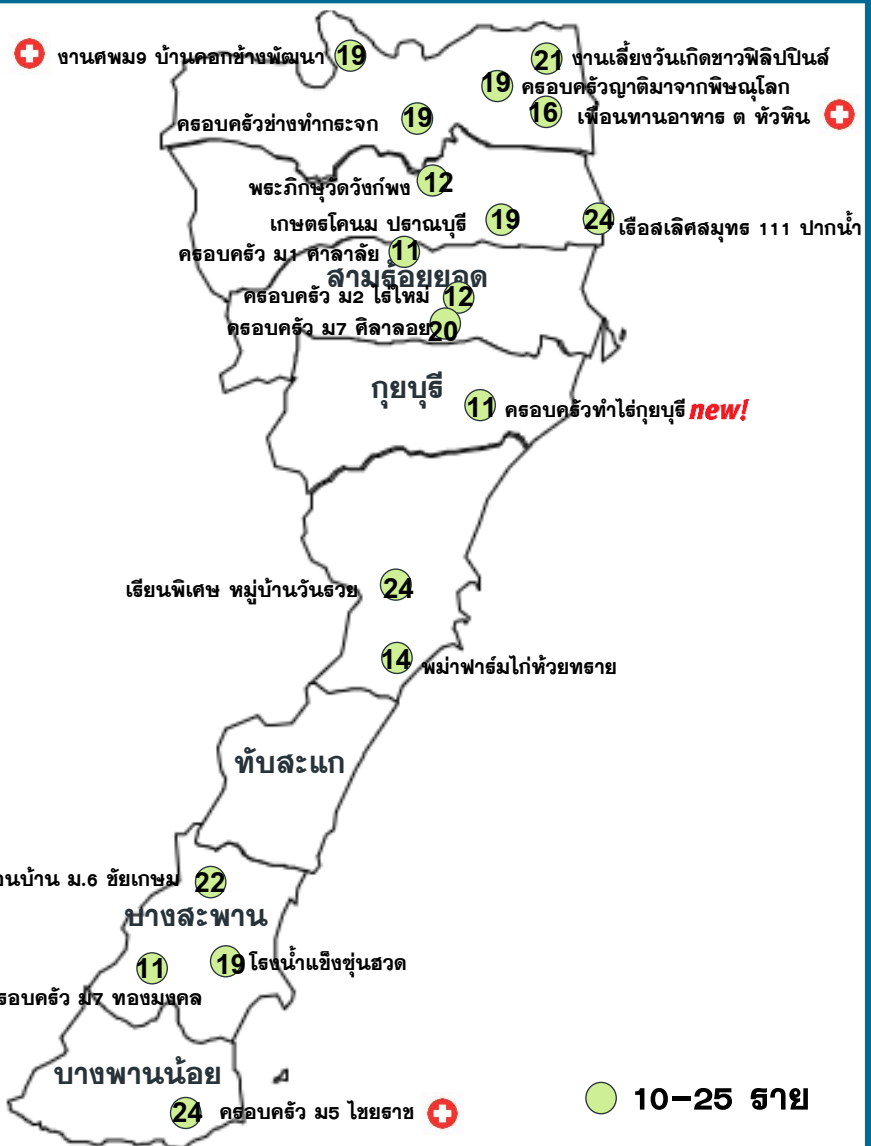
งานศพม9 บ้านคอกช้างพัฒนา 19
21 งานเลี้ยงวันเกิดขาวฟิลิปปินส์
19 ครอบครัวญาติมาจากพิษณุโลก
16 เพื่อนทานอาหาร ต หัวหิน
ครอบครัวช่างทำกระจก 19
พระภิกษุวัดวังก์พง 12
เกษตรโคนม ปราณบุรี 19
24 เรือสเลิศสมุทร 111 ปากน้ำ
ครอบครัว ม1 ศาลาลัย 11
สามร้อยยอด
ครอบครัว ม2 ไร่ใหม่ 12
ครอบครัว ม7 ศิลาลอย 20
กุยบุรี
11 ครอบครัวทำไร่กุยบุรี new!
เรียนพิเศษ หมู่บ้านวันรวย 24
14 พม่าฟาร์มไก่ห้วยทราย
ทับสะแก
นบ้าน ม.6 ชัยเกษม 22
บางสะพาน
11
19 โรงน้ำแข็งชุ่นฮวด
รอบครัว ม7 ทองมงคล
บางพานน้อย
24 ครอบครัว ม5 ไชยราช
10-25 ราย